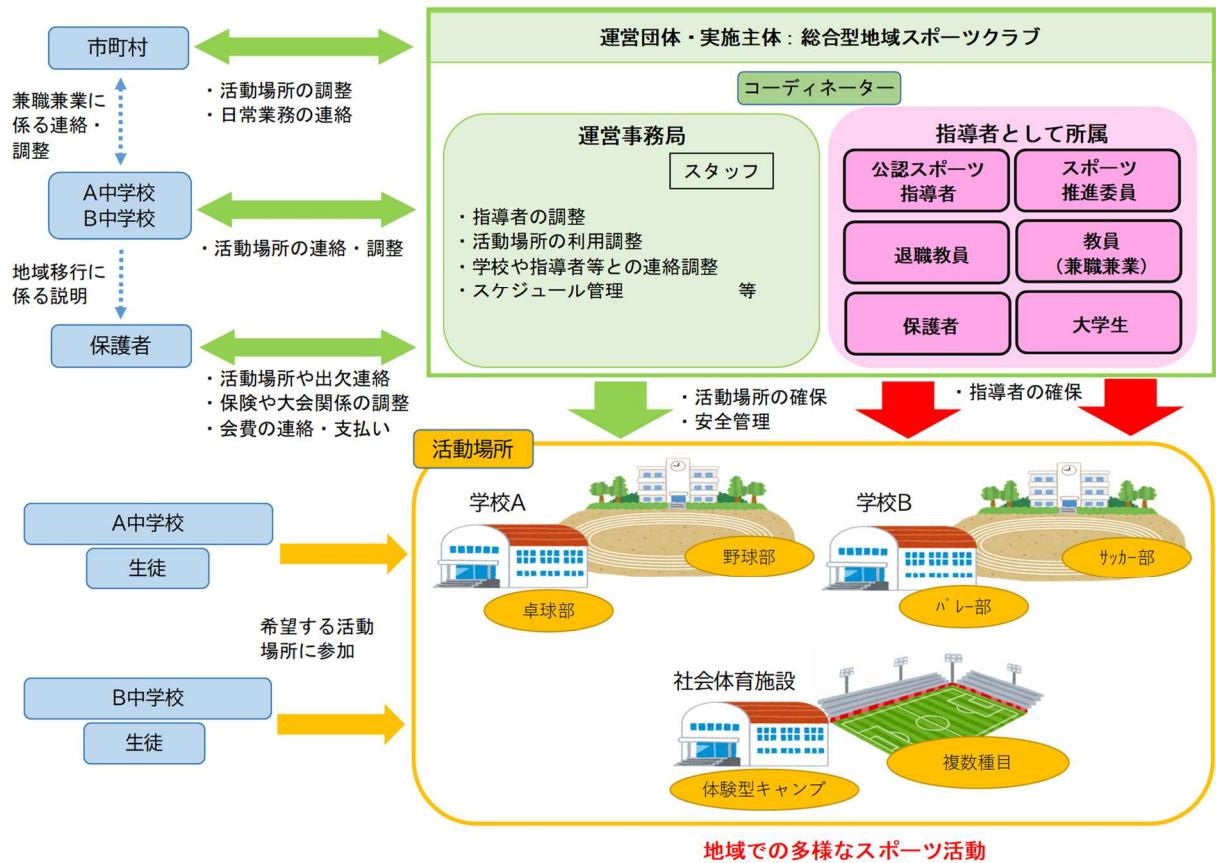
市町村

兼職兼業に係る連絡・調整

A中学校
B中学校

地域移行に係る説明

保護者

・活動場所の調整
・日常業務の連絡

・活動場所の連絡・調整

・活動場所や出欠連絡
・保険や大会関係の調整
・会費の連絡・支払い

運営団体・実施主体：総合型地域スポーツクラブ

コーディネーター

運営事務局

スタッフ

・指導者の調整
・活動場所の利用調整
・学校や指導者等との連絡調整
・スケジュール管理 等

指導者として所属

公認スポーツ指導者

スポーツ推進委員

退職教員

教員（兼職兼業）

保護者

大学生

・活動場所の確保
・安全管理

・指導者の確保

活動場所

学校A

野球部

卓球部

学校B

ｻｯｶｰ部

ﾊﾞﾚｰ部

社会体育施設

体験型キャンプ

複数種目

A中学校

生徒

希望する活動場所に参加

B中学校

生徒

地域での多様なスポーツ活動